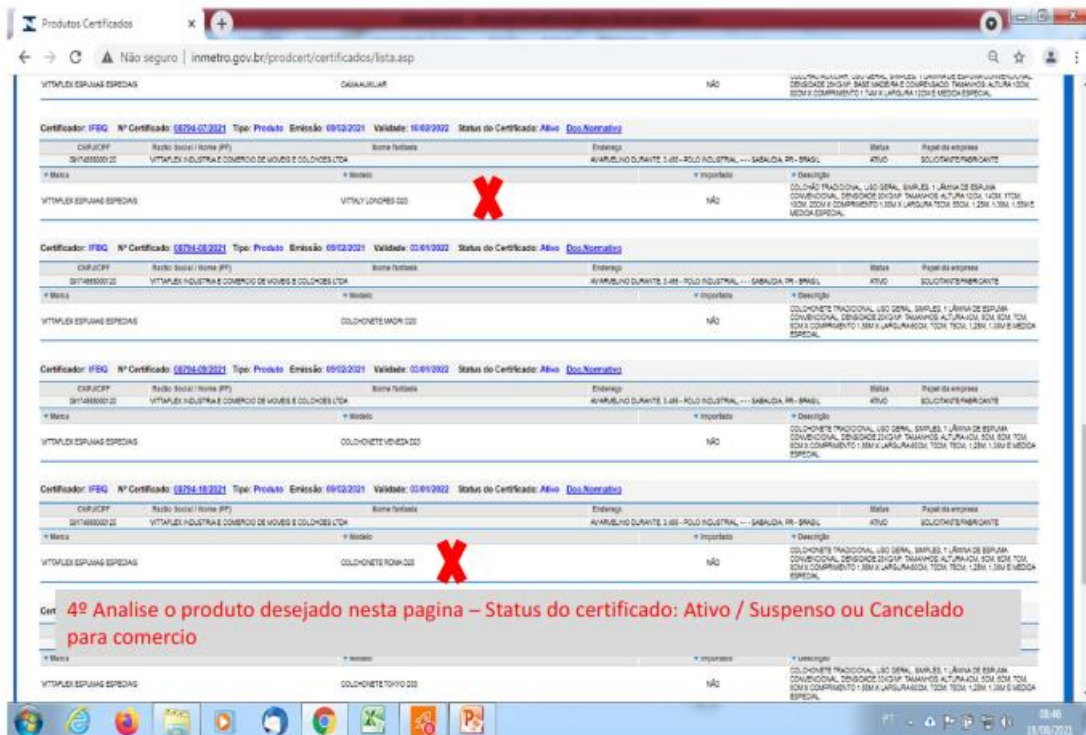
Produtos Certificados

Não seguro | inmetro.gov.br/prodcert/certificados/lista.asp

VITTAFLEX ESPUMAS ESPECIAIS | CAMA AUXILIAR | NÃO | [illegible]

Certificador: IFBQ Nº Certificado: 08794-07/2021 Tipo: Produto Emissão: 09/02/2021 Validade: 10/02/2022 Status do Certificado: Ativo Doc.Normativo

| CNPJ/CPF | Razão Social / Nome (PF) | Nome fantasia | Endereço | Status | Papel da empresa |
|---|---|---|---|---|---|
| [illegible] | VITTAFLEX INDUSTRIA E COMERCIO DE MOVEIS E COLCHOES LTDA | | AV.ARVELINO DURANTE, 3.485 - POLO INDUSTRIAL - - - SABAUDIA, PR - BRASIL | ATIVO | SOLICITANTE/FABRICANTE |

| Marca | Modelo | Importado | Descrição |
|---|---|---|---|
| VITTAFLEX ESPUMAS ESPECIAIS | VITTALY LONDRES D20 | NÃO | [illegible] |

Certificador: IFBQ Nº Certificado: 08794-08/2021 Tipo: Produto Emissão: 09/02/2021 Validade: 03/01/2022 Status do Certificado: Ativo Doc.Normativo

| CNPJ/CPF | Razão Social / Nome (PF) | Nome fantasia | Endereço | Status | Papel da empresa |
|---|---|---|---|---|---|
| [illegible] | VITTAFLEX INDUSTRIA E COMERCIO DE MOVEIS E COLCHOES LTDA | | AV.ARVELINO DURANTE, 3.485 - POLO INDUSTRIAL - - - SABAUDIA, PR - BRASIL | ATIVO | SOLICITANTE/FABRICANTE |

| Marca | Modelo | Importado | Descrição |
|---|---|---|---|
| VITTAFLEX ESPUMAS ESPECIAIS | COLCHONETE MADRI D20 | NÃO | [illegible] |

Certificador: IFBQ Nº Certificado: 08794-09/2021 Tipo: Produto Emissão: 09/02/2021 Validade: 03/01/2022 Status do Certificado: Ativo Doc.Normativo

| CNPJ/CPF | Razão Social / Nome (PF) | Nome fantasia | Endereço | Status | Papel da empresa |
|---|---|---|---|---|---|
| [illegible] | VITTAFLEX INDUSTRIA E COMERCIO DE MOVEIS E COLCHOES LTDA | | AV.ARVELINO DURANTE, 3.485 - POLO INDUSTRIAL - - - SABAUDIA, PR - BRASIL | ATIVO | SOLICITANTE/FABRICANTE |

| Marca | Modelo | Importado | Descrição |
|---|---|---|---|
| VITTAFLEX ESPUMAS ESPECIAIS | COLCHONETE VENEZA D20 | NÃO | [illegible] |

Certificador: IFBQ Nº Certificado: 08794-10/2021 Tipo: Produto Emissão: 09/02/2021 Validade: 03/01/2022 Status do Certificado: Ativo Doc.Normativo

| CNPJ/CPF | Razão Social / Nome (PF) | Nome fantasia | Endereço | Status | Papel da empresa |
|---|---|---|---|---|---|
| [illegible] | VITTAFLEX INDUSTRIA E COMERCIO DE MOVEIS E COLCHOES LTDA | | AV.ARVELINO DURANTE, 3.485 - POLO INDUSTRIAL - - - SABAUDIA, PR - BRASIL | ATIVO | SOLICITANTE/FABRICANTE |

| Marca | Modelo | Importado | Descrição |
|---|---|---|---|
| VITTAFLEX ESPUMAS ESPECIAIS | COLCHONETE ROMA D20 | NÃO | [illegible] |

4º Analise o produto desejado nesta pagina – Status do certificado: Ativo / Suspenso ou Cancelado para comercio

| Marca | Modelo | Importado | Descrição |
|---|---|---|---|
| VITTAFLEX ESPUMAS ESPECIAIS | COLCHONETE TOKYO D20 | NÃO | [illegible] |

PT 08:46 18/08/2021